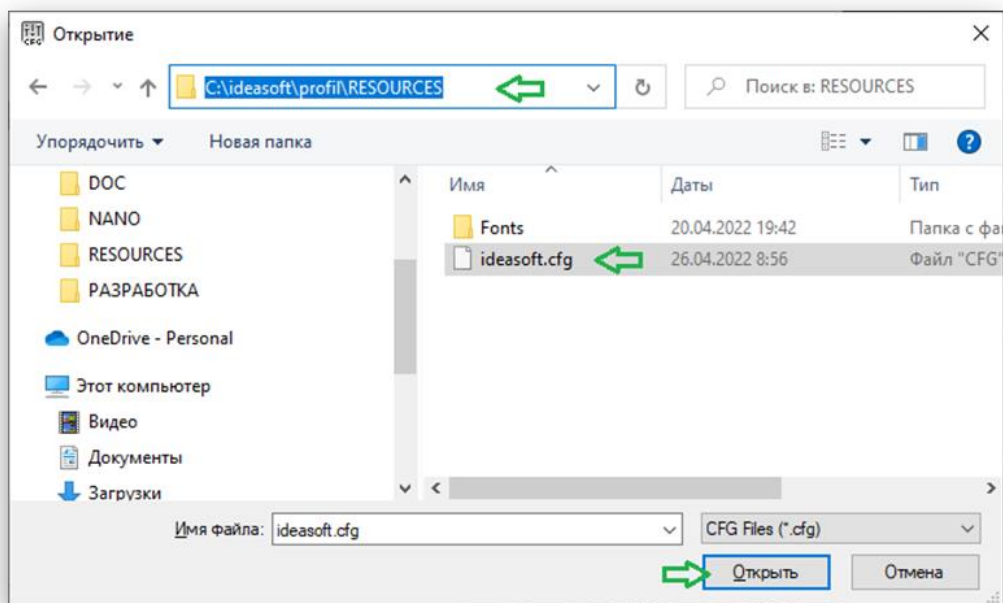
Открытие

C:\ideasoft\profil\RESOURCES

Поиск в: RESOURCES

Упорядочить ▾ Новая папка

DOC
NANO
RESOURCES
РАЗРАБОТКА
OneDrive - Personal
Этот компьютер
Видео
Документы
Загрузки

| Имя | Даты | Тип |
|---|---|---|
| Fonts | 20.04.2022 19:42 | Папка с фа |
| ideasoft.cfg | 26.04.2022 8:56 | Файл "CFG" |

Имя файла: ideasoft.cfg

CFG Files (*.cfg)

Открыть Отмена